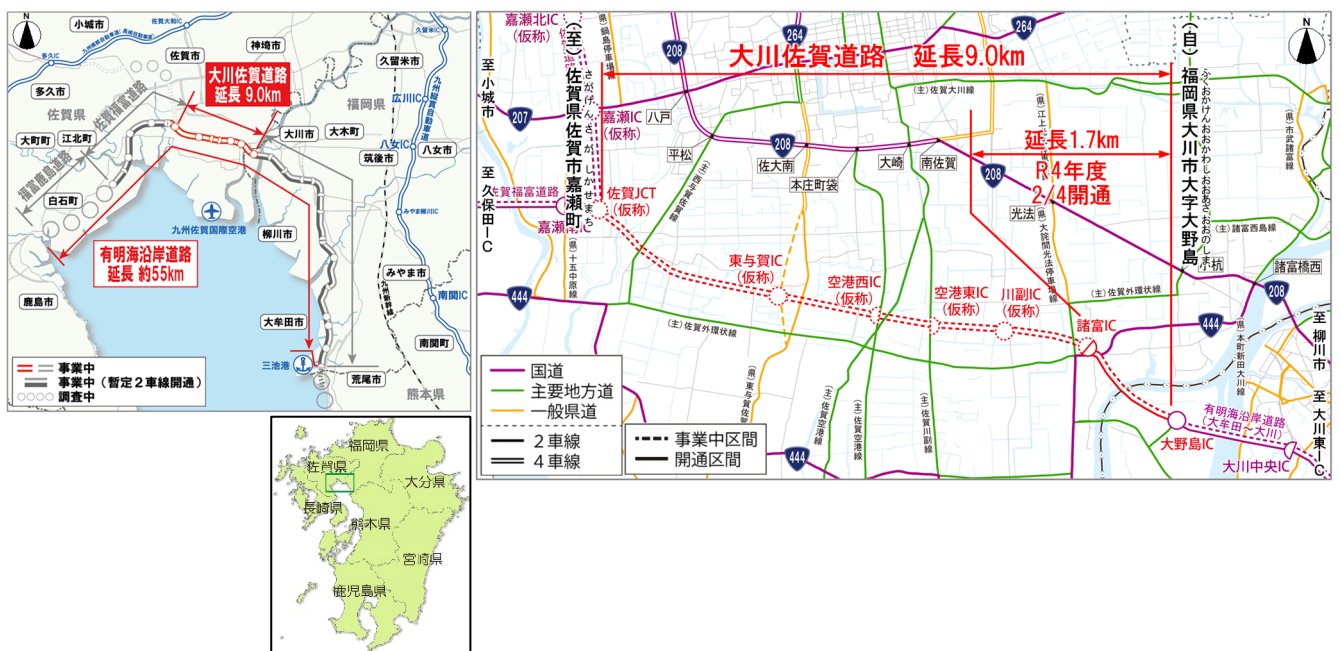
N
小城市
佐賀大和IC
多久IC
佐賀市
神埼市
久留米IC
大川佐賀道路
延長 9.0km
多久市
佐賀県
久留米市
福岡県
広川IC
大町町
江北町
大川市
大木町
八女IC
八女市
筑後市
白石町
九州佐賀国際空港
柳川市
有明海沿岸道路
延長 約55km
みやま市
南関IC
鹿島市
大牟田市
南関町
三池港
荒尾市
熊本県
事業中
事業中（暫定２車線開通）
調査中

福岡県
佐賀県
大分県
長崎県
熊本県
宮崎県
鹿児島県

嘉瀬北IC（仮称）
（至）佐賀県佐賀市嘉瀬町
さがけんさがしかせまち
至小城市
至久保田IC
264
264
208
207
大川佐賀道路　延長9.0km
（自）福岡県大川市大字大野島
ふくおかけんおおかわしおおあざおおのしま
N
嘉瀬IC（仮称）
八戸
平松
佐大南
本庄町袋
大崎
南佐賀
延長1.7km
R4年度
2/4開通
(主)佐賀大川線
佐賀JCT（仮称）
佐賀福富道路
嘉瀬IC
光法
208
(県)諸富西島線
東与賀IC（仮称）
空港西IC（仮称）
空港東IC（仮称）
川副IC（仮称）
諸富IC
444
444
(主)佐賀外環状線
(主)佐賀外環状線
208
諸富橋西
小杭
至柳川市
至大川東IC
有明海沿岸道路（大牟田～大川）
大野島IC
大川中央IC
444
国道
主要地方道
一般県道
２車線
４車線
事業中区間
開通区間